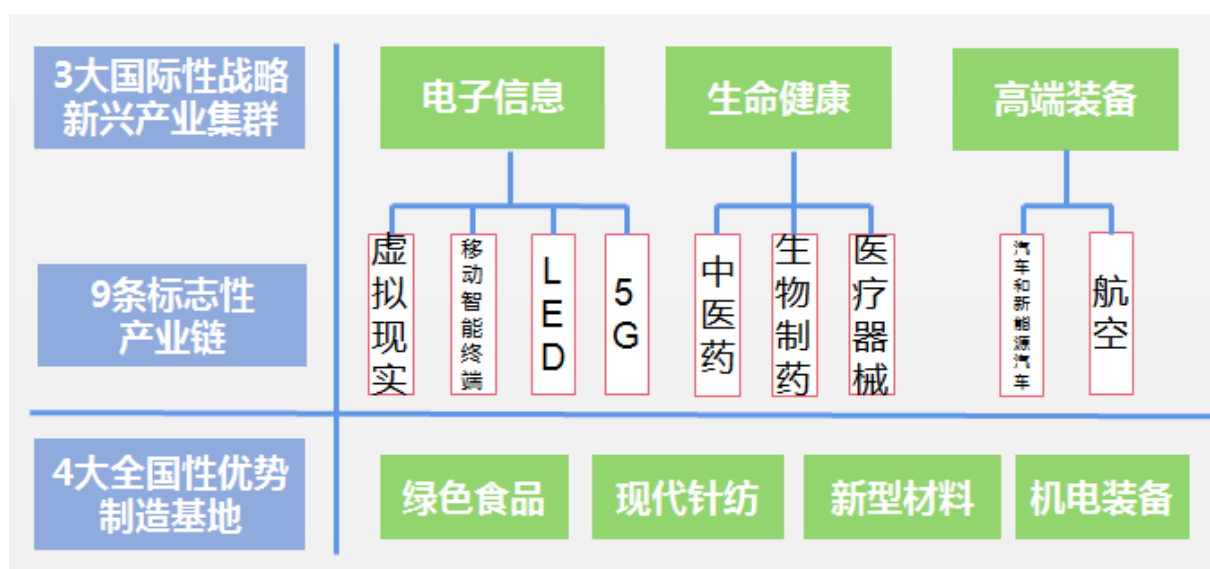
3大国际性战略新兴产业集群

电子信息

生命健康

高端装备

9条标志性产业链

虚拟现实

移动智能终端

LED

5G

中医药

生物制药

医疗器械

汽车和新能源汽车

航空

4大全国性优势制造基地

绿色食品

现代针纺

新型材料

机电装备